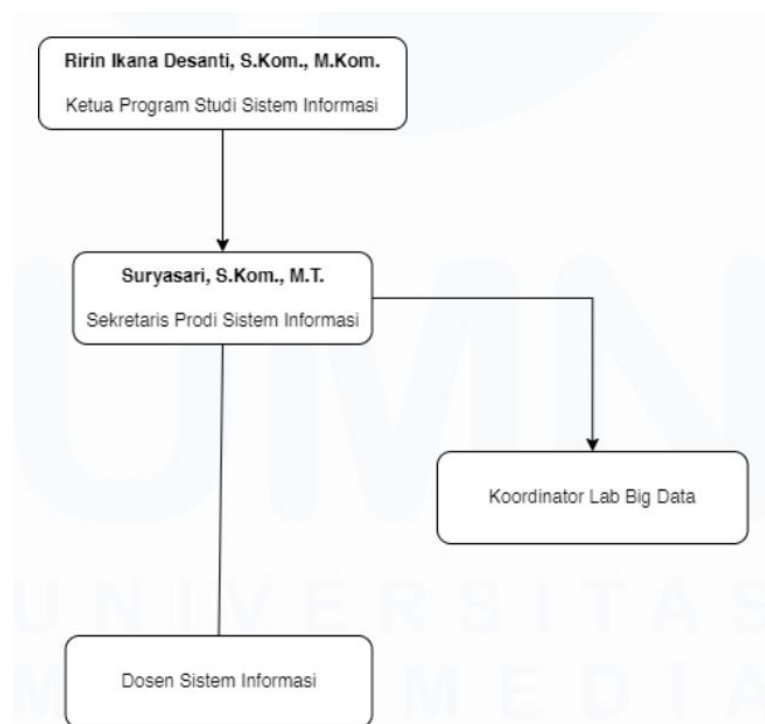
**Ririn Ikana Desanti, S.Kom., M.Kom.**
Ketua Program Studi Sistem Informasi

**Suryasari, S.Kom., M.T.**
Sekretaris Prodi Sistem Informasi

Koordinator Lab Big Data

Dosen Sistem Informasi

UMN
UNIVERSITAS
MULTIMEDIA